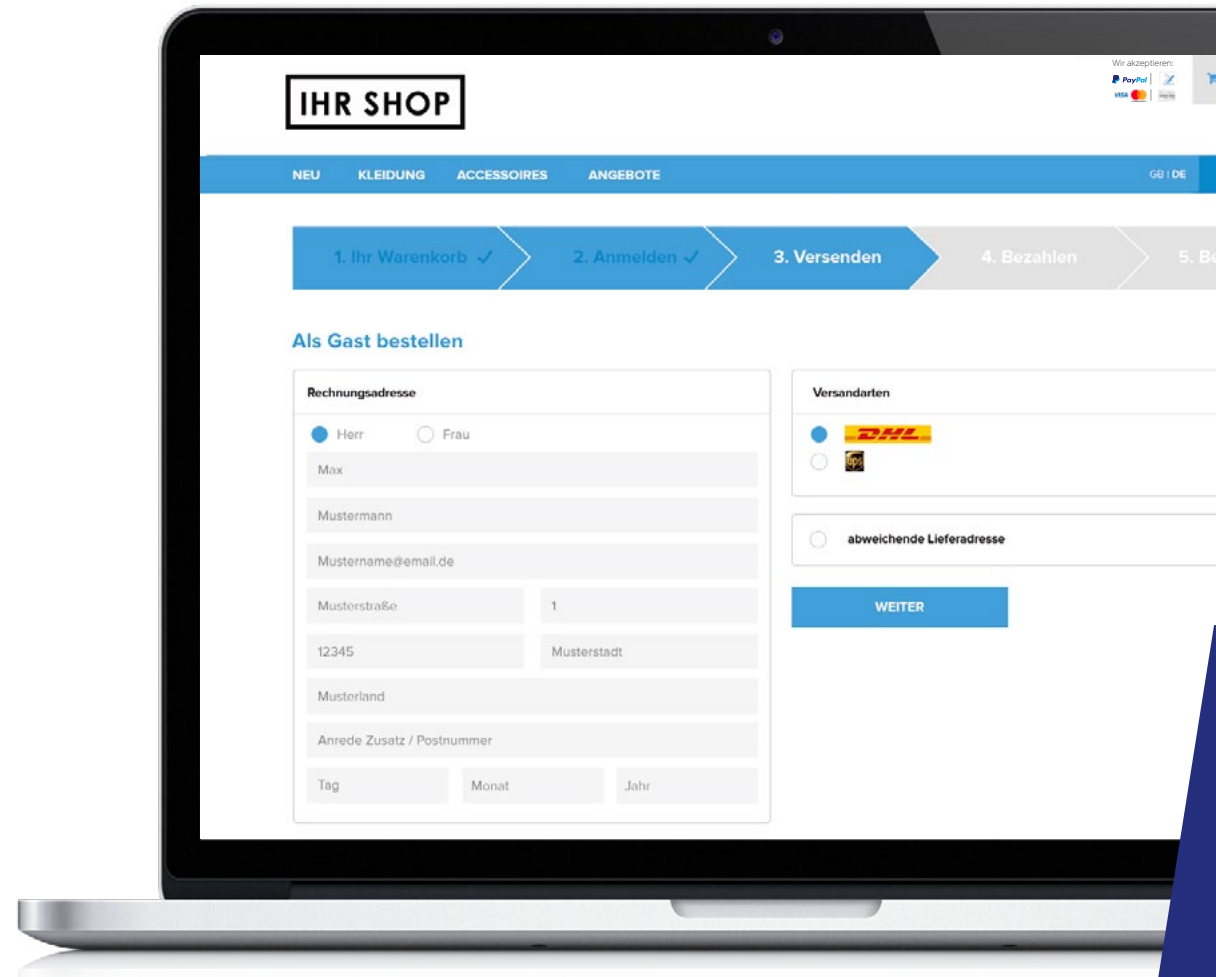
IHR SHOP

Wir akzeptieren:
PayPal
VISA

NEU KLEIDUNG ACCESSOIRES ANGEBOTE

GB | DE

1. Ihr Warenkorb ✓ 2. Anmelden ✓ 3. Versenden 4. Bezahlen 5. B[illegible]

Als Gast bestellen

Rechnungsadresse

Herr Frau

Max

Mustermann

Mustername@email.de

Musterstraße 1

12345 Musterstadt

Musterland

Anrede Zusatz / Postnummer

Tag Monat Jahr

Versandarten

DHL

UPS

abweichende Lieferadresse

WEITER